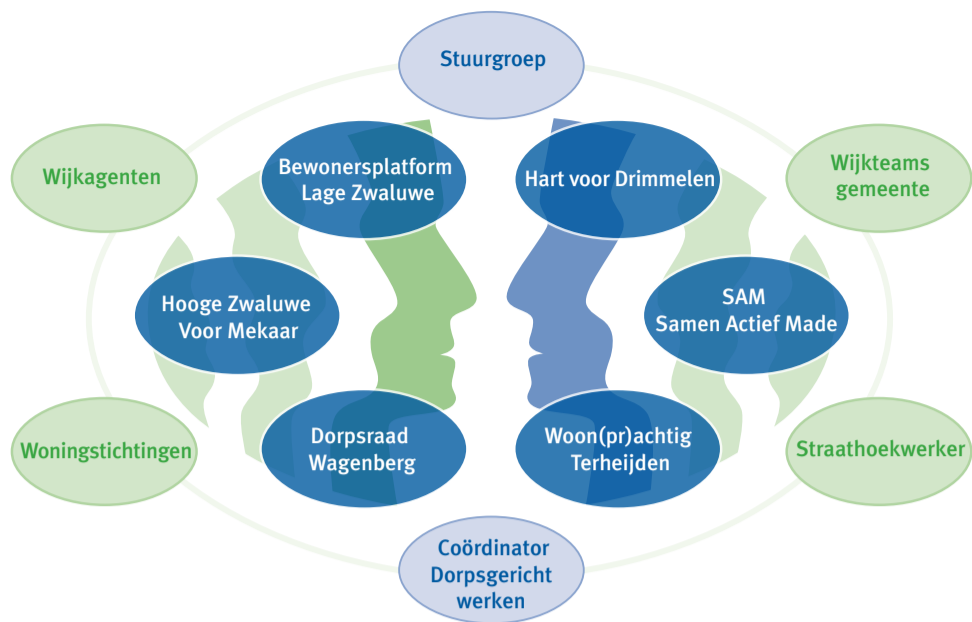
Stuurgroep

Wijkagenten

Bewonersplatform Lage Zwaluwe

Hart voor Drimmelen

Wijkteams gemeente

Hooge Zwaluwe Voor Mekaar

SAM Samen Actief Made

Woningstichtingen

Dorpsraad Wagenberg

Woon(pr)achtig Terheijden

Straathoekwerker

Coördinator Dorpsgericht werken